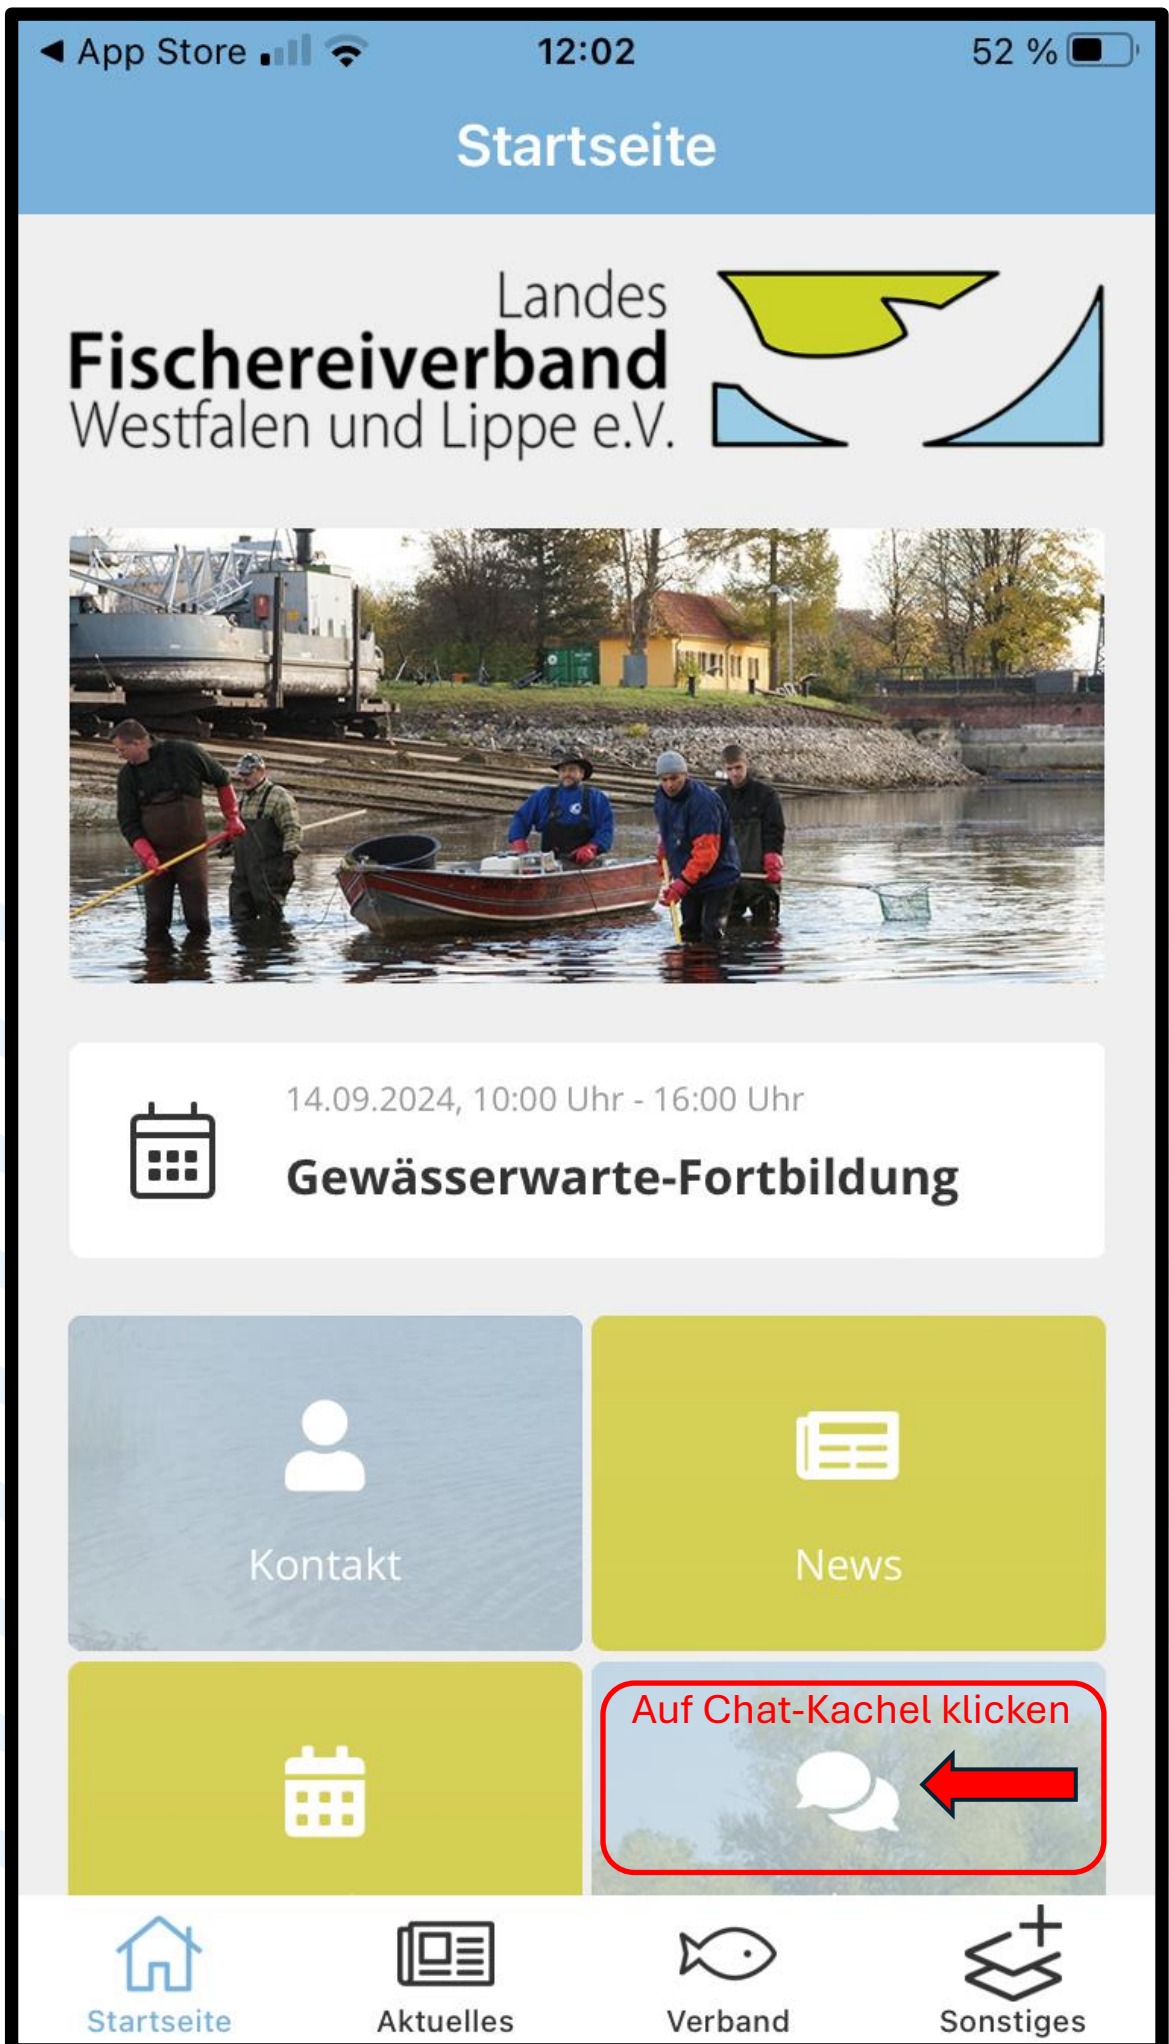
◀ App Store 12:02 52 %

Startseite

Landes
Fischereiverband
Westfalen und Lippe e.V.

14.09.2024, 10:00 Uhr - 16:00 Uhr
Gewässerwarte-Fortbildung

Kontakt

News

Auf Chat-Kachel klicken

Startseite
Aktuelles
Verband
Sonstiges